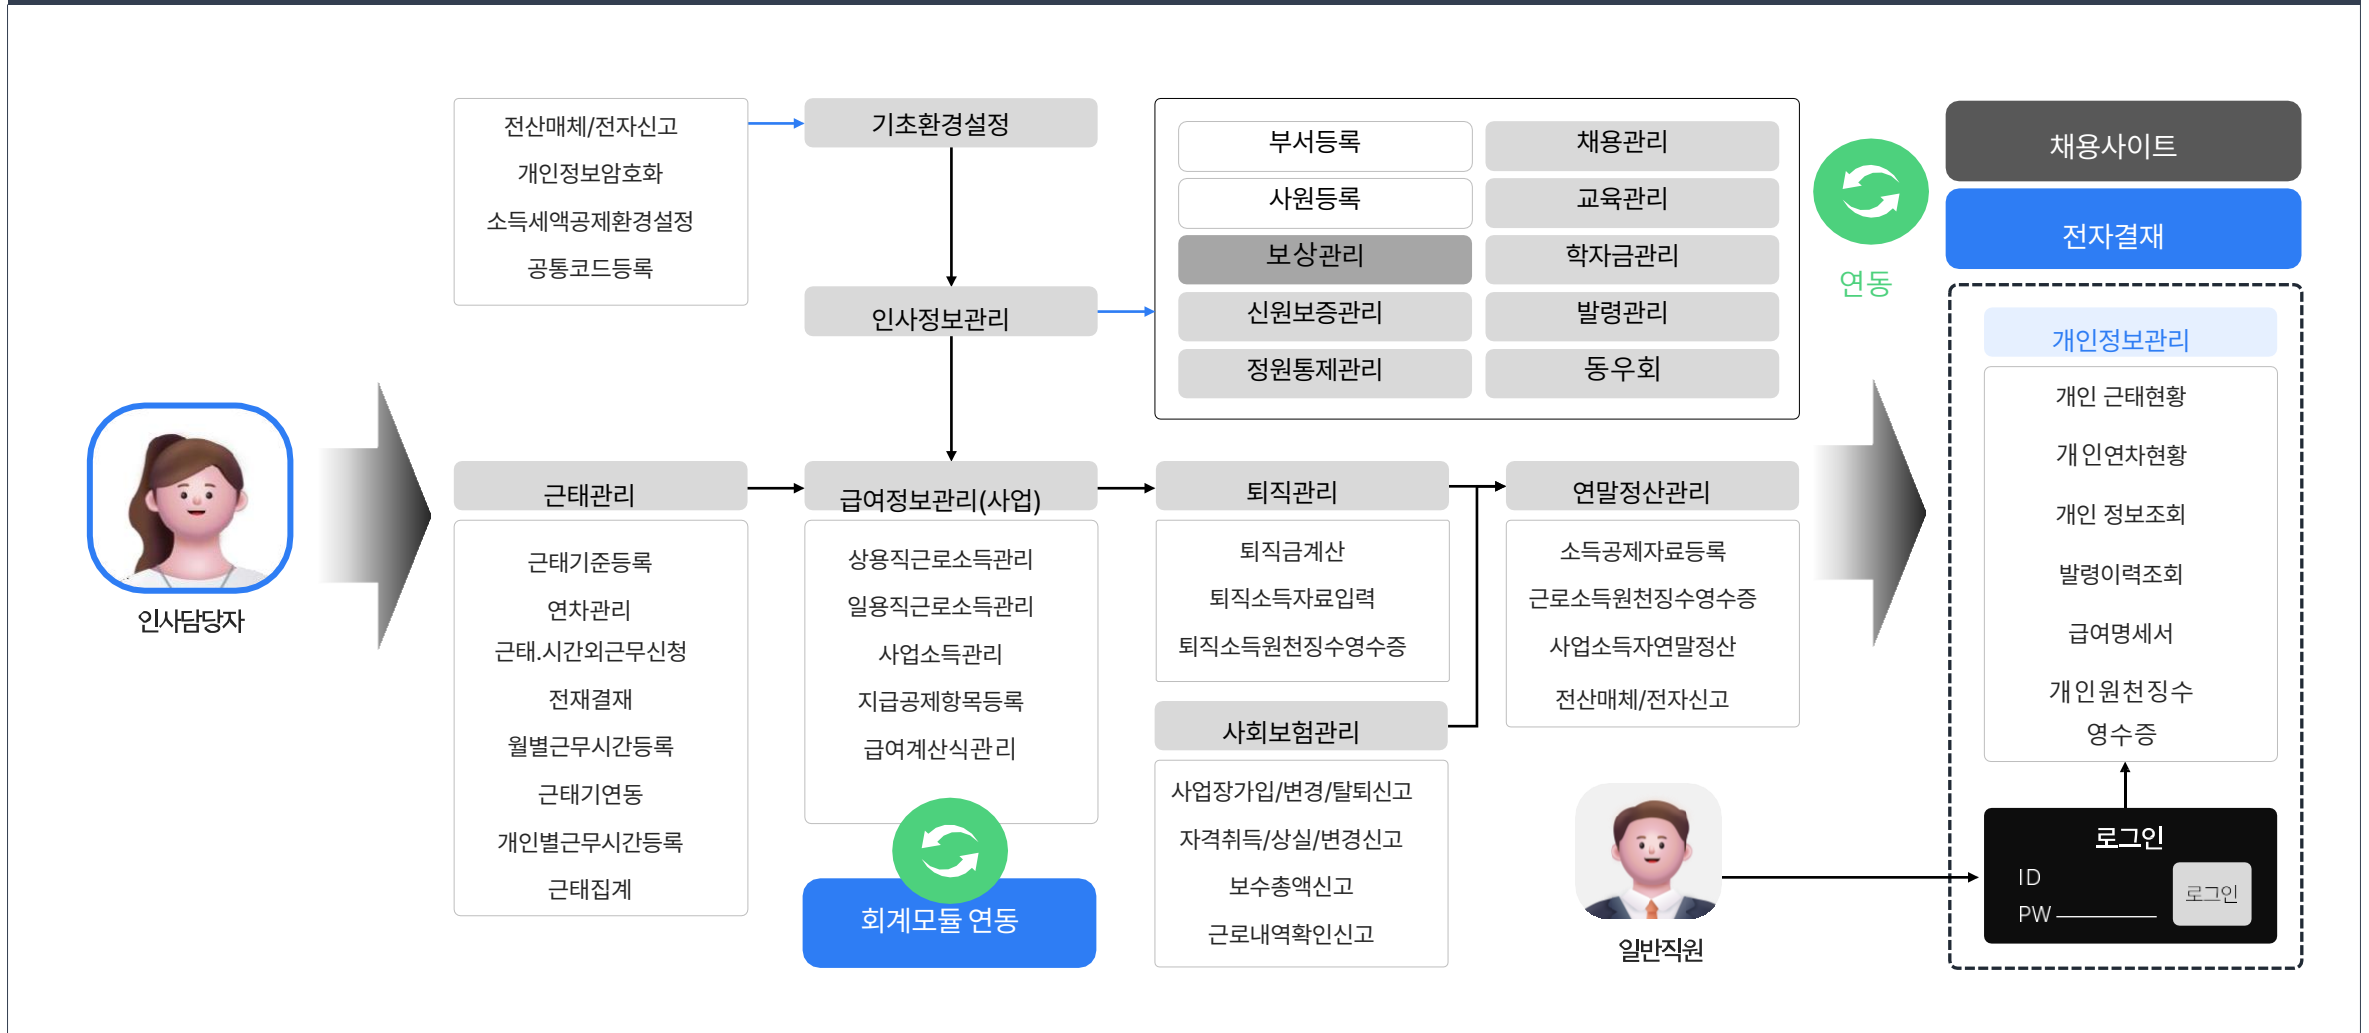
전산매체/전자신고
개인정보암호화
소득세액공제환경설정
공통코드등록

기초환경설정

인사정보관리

부서등록
채용관리
사원등록
교육관리
보상관리
학자금관리
신원보증관리
발령관리
정원통제관리
동우회

연동

채용사이트
전자결재

개인정보관리
개인 근태현황
개 인연차현황
개인 정보조회
발령이력조회
급여명세서
개 인원천징수 영수증

인사담당자

근태관리
근태기준등록
연차관리
근태.시간외근무신청
전재결재
월별근무시간등록
근태기연동
개인별근무시간등록
근태집계

급여정보관리(사업)
상용직근로소득관리
일용직근로소득관리
사업소득관리
지급공제항목등록
급여계산식관리

회계모듈 연동

퇴직관리
퇴직금계산
퇴직소득자료입력
퇴직소득원천징수영수증

사회보험관리
사업장가입/변경/탈퇴신고
자격취득/상실/변경신고
보수총액신고
근로내역확인신고

연말정산관리
소득공제자료등록
근로소득원천징수영수증
사업소득자연말정산
전산매체/전자신고

일반직원

로그인
ID
PW
로그인